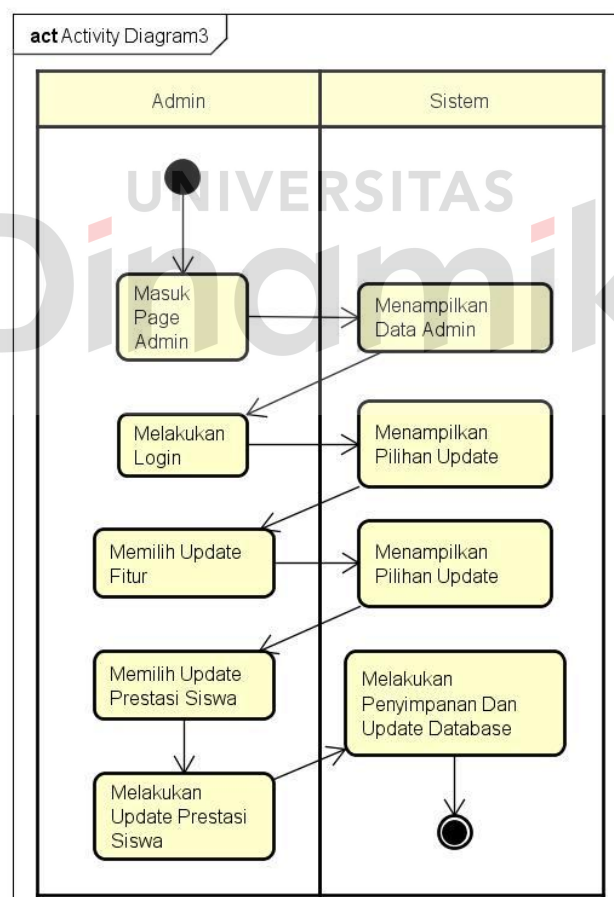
act Activity Diagram3

| Admin | Sistem |
|---|---|

UNIVERSITAS

Dinamika

Masuk Page Admin

Menampilkan Data Admin

Melakukan Login

Menampilkan Pilihan Update

Memilih Update Fitur

Menampilkan Pilihan Update

Memilih Update Prestasi Siswa

Melakukan Penyimpanan Dan Update Database

Melakukan Update Prestasi Siswa